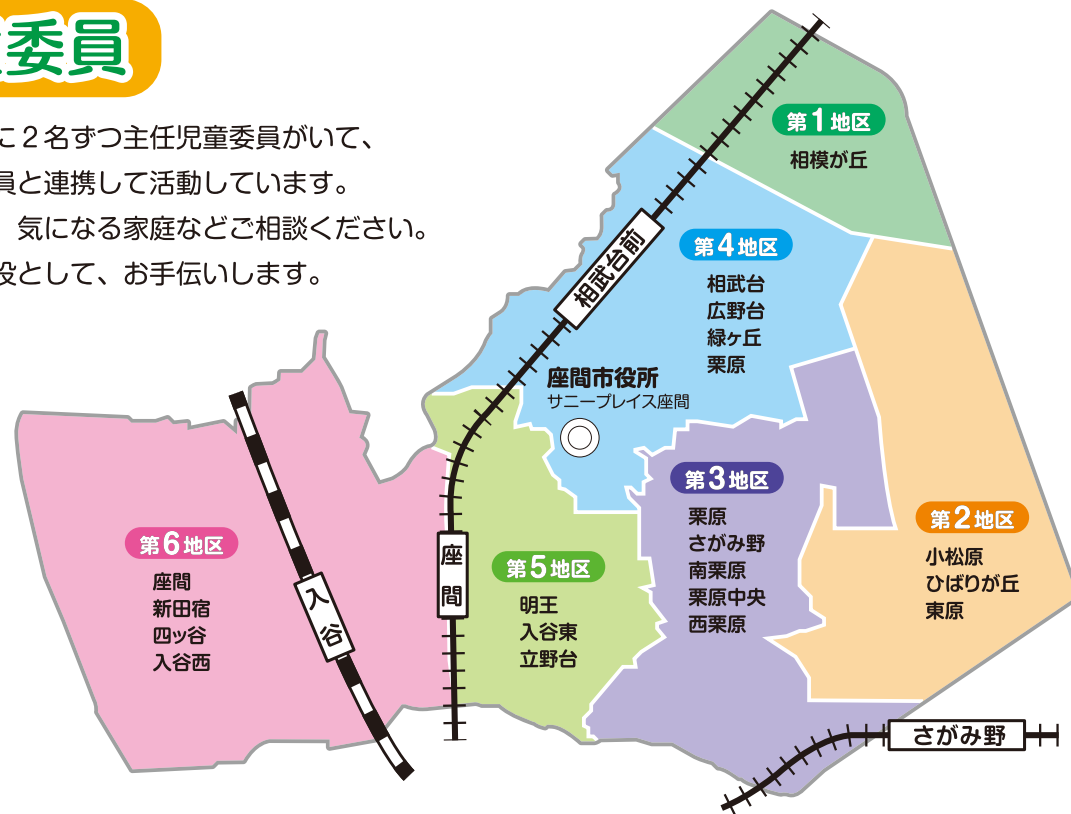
委員

に２名ずつ主任児童委員がいて、
員と連携して活動しています。
気になる家庭などご相談ください。
役として、お手伝いします。

第1地区
相模が丘

相武台前

第4地区
相武台
広野台
緑ヶ丘
栗原

座間市役所
サニープレイス座間

第3地区
栗原
さがみ野
南栗原
栗原中央
西栗原

第2地区
小松原
ひばりが丘
東原

第6地区
座間
新田宿
四ッ谷
入谷西

入谷

座間

第5地区
明王
入谷東
立野台

さがみ野